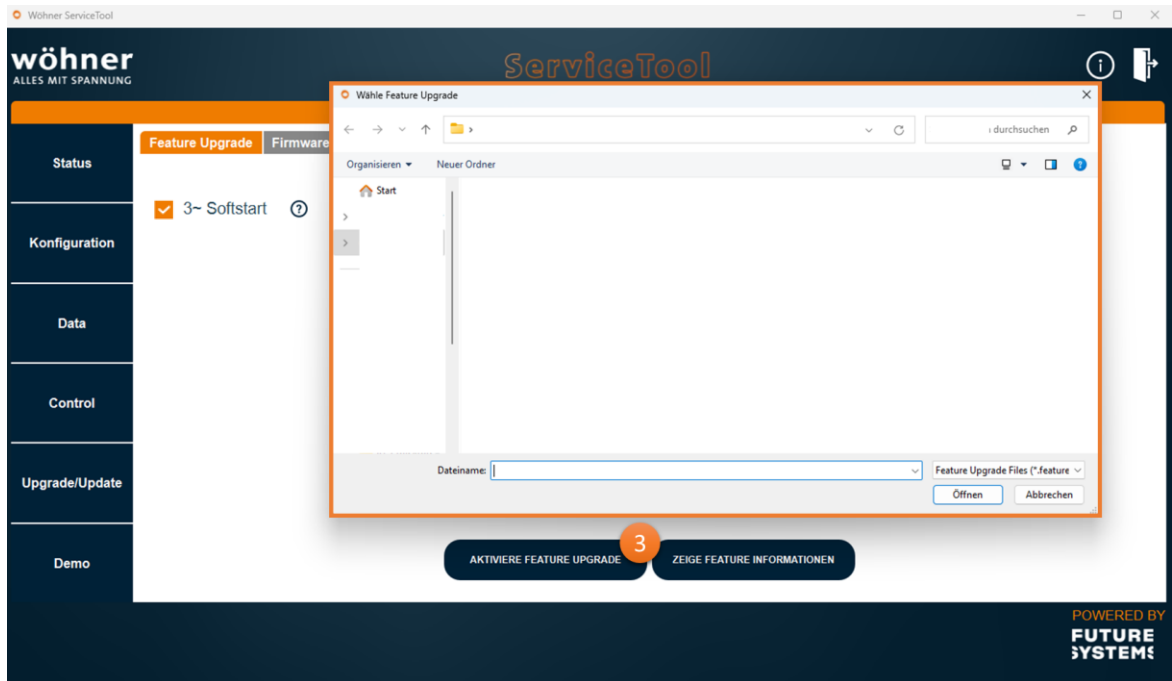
Wöhner ServiceTool

wöhner
ALLES MIT SPANNUNG

ServiceTool

Status

Konfiguration

Data

Control

Upgrade/Update

Demo

Feature Upgrade | Firmware

3~ Softstart

Wähle Feature Upgrade

durchsuchen

Organisieren ▾ Neuer Ordner

Start

Dateiname:

Feature Upgrade Files (*.feature

Öffnen Abbrechen

3

AKTIVIERE FEATURE UPGRADE

ZEIGE FEATURE INFORMATIONEN

POWERED BY
FUTURE
SYSTEMS